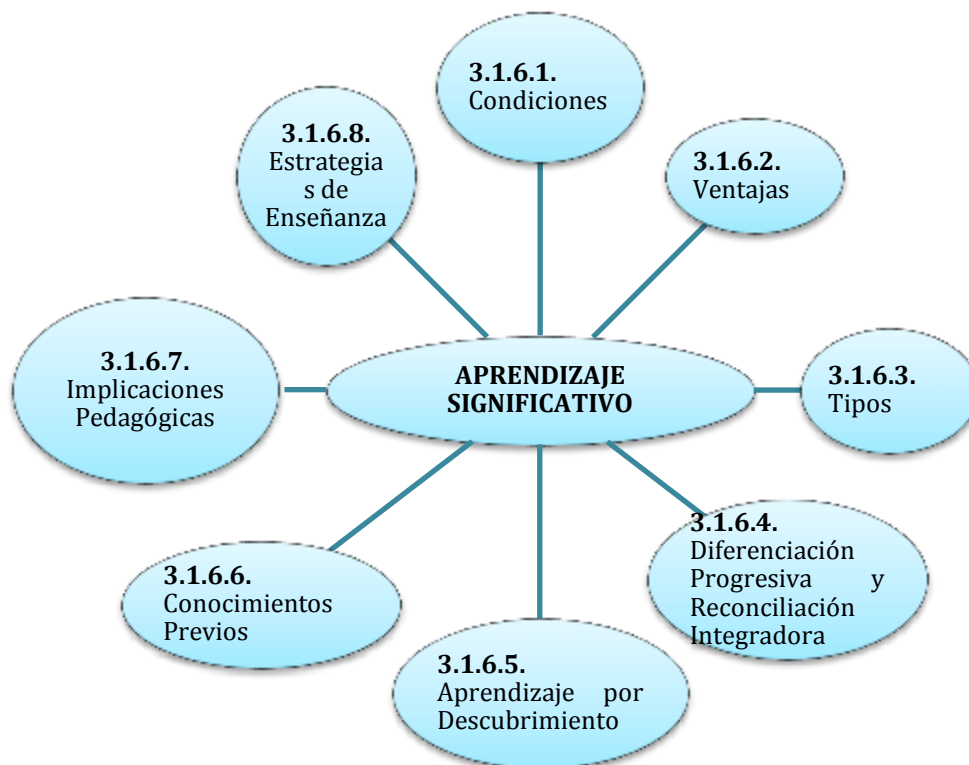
3.1.6.1.
Condiciones

3.1.6.2.
Ventajas

3.1.6.3.
Tipos

3.1.6.4.
Diferenciación Progresiva y Reconciliación Integradora

3.1.6.5.
Aprendizaje por Descubrimiento

3.1.6.6.
Conocimientos Previos

3.1.6.7.
Implicaciones Pedagógicas

3.1.6.8.
Estrategia s de Enseñanza

APRENDIZAJE SIGNIFICATIVO